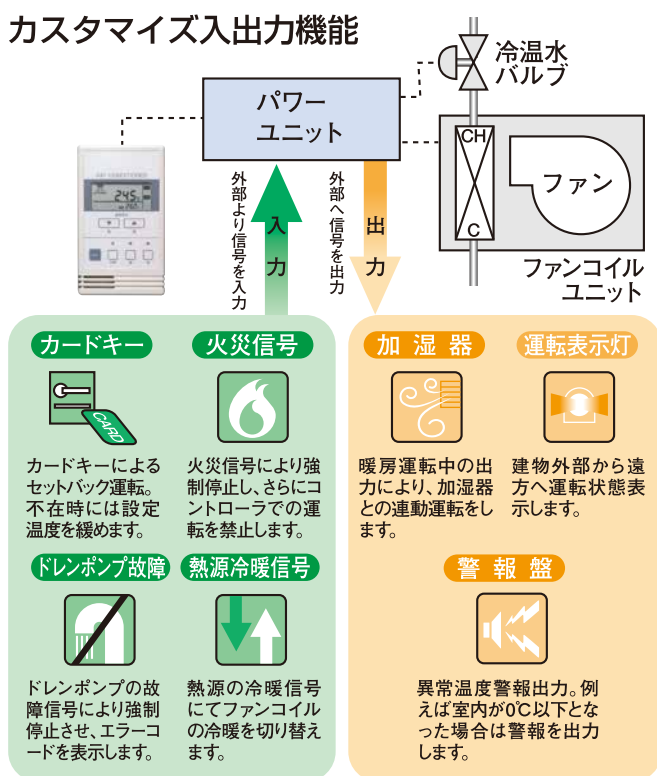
カスタマイズ入出力機能

冷温水バルブ

パワーユニット

CH

C

ファン

ファンコイルユニット

外部より信号を入力

入力

外部へ信号を出力

出力

24.5

カードキー

CARD

カードキーによるセットバック運転。不在時には設定温度を緩めます。

火災信号

火災信号により強制停止し、さらにコントローラでの運転を禁止します。

ドレンポンプ故障

ドレンポンプの故障信号により強制停止させ、エラーコードを表示します。

熱源冷暖信号

熱源の冷暖信号にてファンコイルの冷暖を切り替えます。

加湿器

暖房運転中の出力により、加湿器との連動運転をします。

運転表示灯

建物外部から遠方へ運転状態表示します。

警報盤

異常温度警報出力。例えば室内が0℃以下となった場合は警報を出力します。